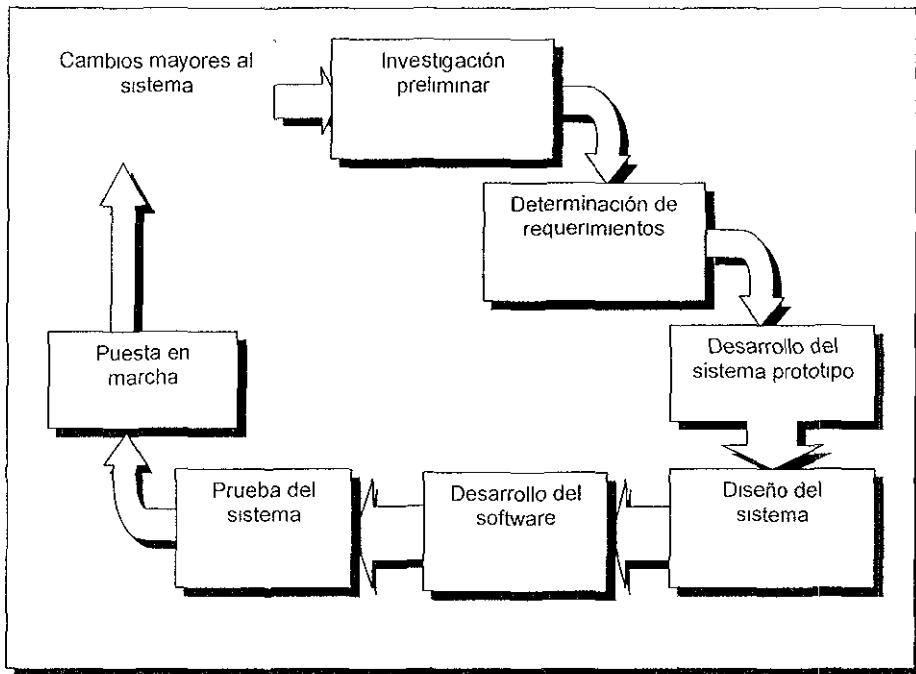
Cambios mayores al sistema

Investigación preliminar

Determinación de requerimientos

Desarrollo del sistema prototipo

Diseño del sistema

Desarrollo del software

Prueba del sistema

Puesta en marcha